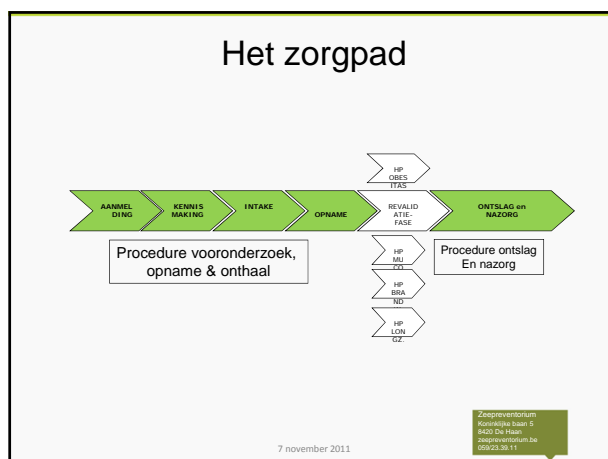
Het zorgpad

AANMELDING

KENNIS MAKING

INTAKE

OPNAME

HP OBESITAS

REVALIDATIE-FASE

HP MUCO

HP BRAND

HP LONGZ.

ONTSLAG en NAZORG

Procedure vooronderzoek, opname & onthaal

Procedure ontslag En nazorg

7 november 2011

Zeepreventorium
Koninklijke baan 5
8420 De Haan
zeepreventorium.be
059/23.39.11